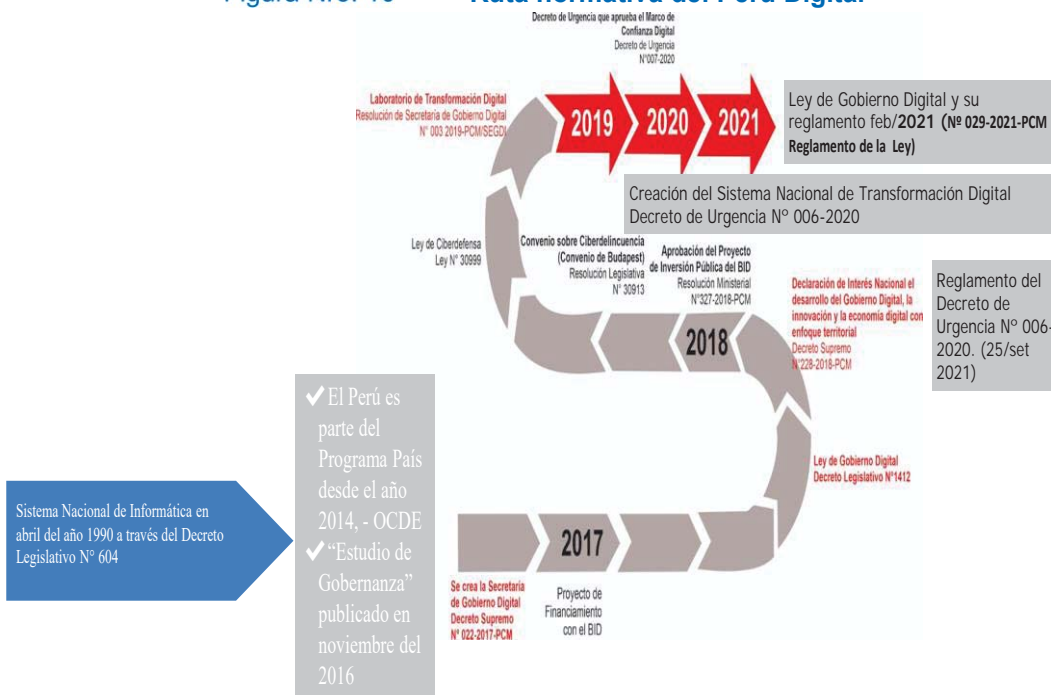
Figura N.º 10 Ruta normativa del Perú Digital

Decreto de Urgencia que aprueba el Marco de Confianza Digital
Decreto de Urgencia N°007-2020

Laboratorio de Transformación Digital
Resolución de Secretaría de Gobierno Digital N° 003 2019-PCM/SEGDI

2019 2020 2021

Ley de Gobierno Digital y su reglamento feb/**2021** (**Nº 029-2021-PCM Reglamento de la Ley**)

Creación del Sistema Nacional de Transformación Digital
Decreto de Urgencia Nº 006-2020

Ley de Ciberdefensa
Ley N° 30999

Convenio sobre Ciberdelincuencia (Convenio de Budapest)
Resolución Legislativa N° 30913

Aprobación del Proyecto de Inversión Pública del BID
Resolución Ministerial N°327-2018-PCM

Declaración de Interés Nacional el desarrollo del Gobierno Digital, la innovación y la economía digital con enfoque territorial
Decreto Supremo N°228-2018-PCM

Reglamento del Decreto de Urgencia Nº 006-2020. (25/set 2021)

2018

✔El Perú es parte del Programa País desde el año 2014, - OCDE
✔"Estudio de Gobernanza" publicado en noviembre del 2016

Ley de Gobierno Digital
Decreto Legislativo N°1412

Sistema Nacional de Informática en abril del año 1990 a través del Decreto Legislativo N° 604

2017

Se crea la Secretaría de Gobierno Digital
Decreto Supremo N° 022-2017-PCM

Proyecto de Financiamiento con el BID